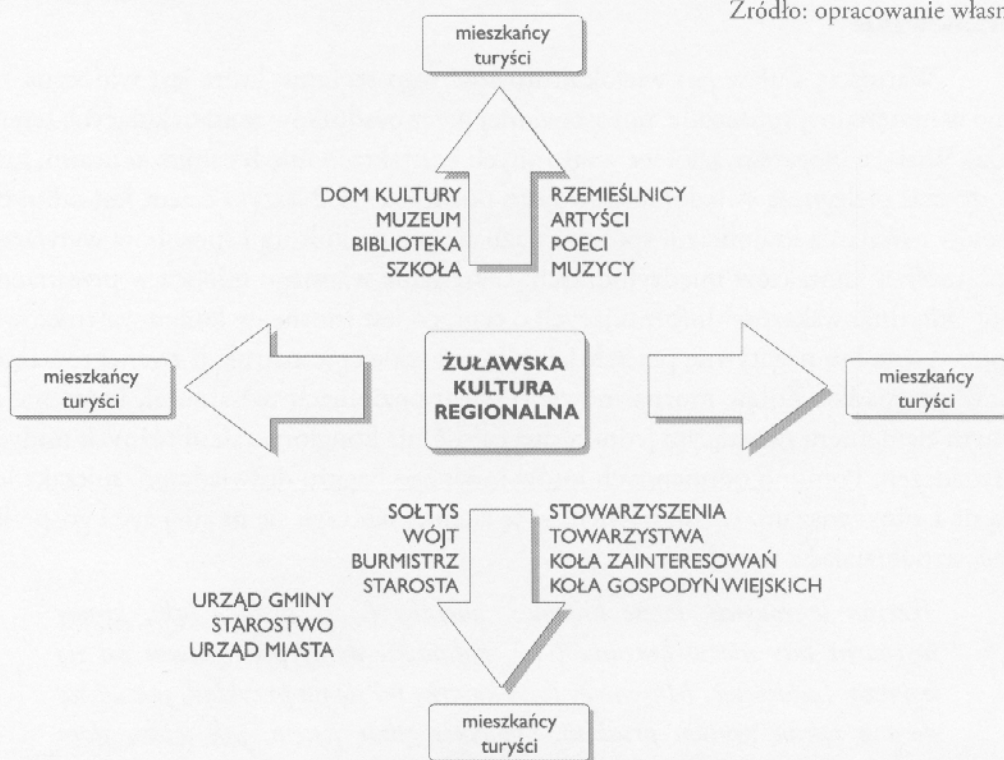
Źródło: opracowanie własn

mieszkańcy
turyści

DOM KULTURY
MUZEUM
BIBLIOTEKA
SZKOŁA

RZEMIEŚLNICY
ARTYŚCI
POECI
MUZYCY

mieszkańcy
turyści

ŻUŁAWSKA
KULTURA
REGIONALNA

mieszkańcy
turyści

SOŁTYS
WÓJT
BURMISTRZ
STAROSTA

STOWARZYSZENIA
TOWARZYSTWA
KOŁA ZAINTERESOWAŃ
KOŁA GOSPODYŃ WIEJSKICH

URZĄD GMINY
STAROSTWO
URZĄD MIASTA

mieszkańcy
turyści